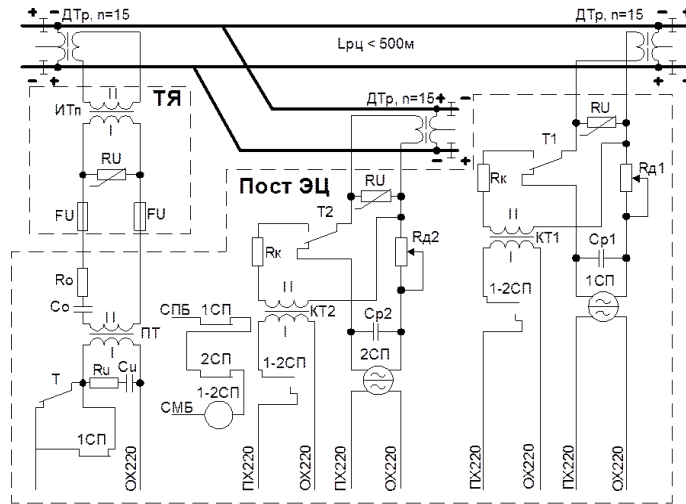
+ − ДТр, n=15
ДТр, n=15 − +
Lрц < 500м
− +
ТЯ
ИТп
II
I
RU
FU
FU
ДТр, n=15 + −
− +
RU
T1
Rк
Rд1
Пост ЭЦ
RU
T2
Rк
Rд2
II
КТ1
I
Ср1
1-2СП
1СП
Ro
Co
II
ПТ
I
Т
Ru
Cu
1СП
СПБ
1СП
2СП
СМБ
1-2СП
II
КТ2
I
1-2СП
Ср2
2СП
ОХ220
ПХ220
ОХ220
ПХ220
ОХ220
ПХ220
ОХ220
ПХ220
ОХ220